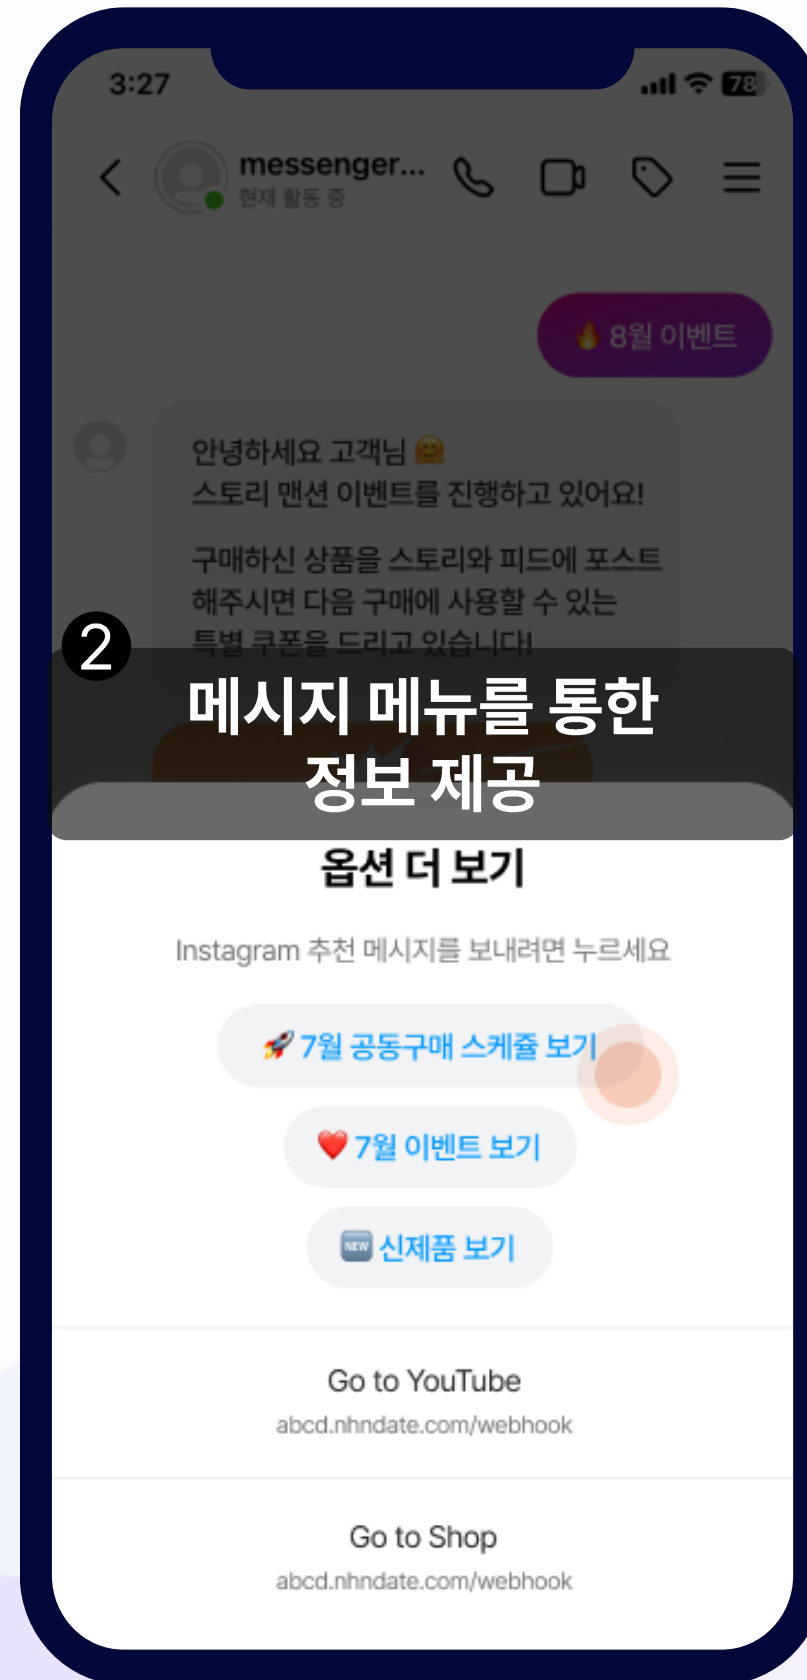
3:27

78

messenger...
현재 활동 중

🔥 8월 이벤트

안녕하세요 고객님 🤗
스토리 맨션 이벤트를 진행하고 있어요!

구매하신 상품을 스토리와 피드에 포스트 해주시면 다음 구매에 사용할 수 있는 특별 쿠폰을 드리고 있습니다!

2

메시지 메뉴를 통한 정보 제공

옵션 더 보기

Instagram 추천 메시지를 보내려면 누르세요

🚀 7월 공동구매 스케쥴 보기

❤️ 7월 이벤트 보기

🆕 신제품 보기

Go to YouTube
abcd.nhndate.com/webhook

Go to Shop
abcd.nhndate.com/webhook